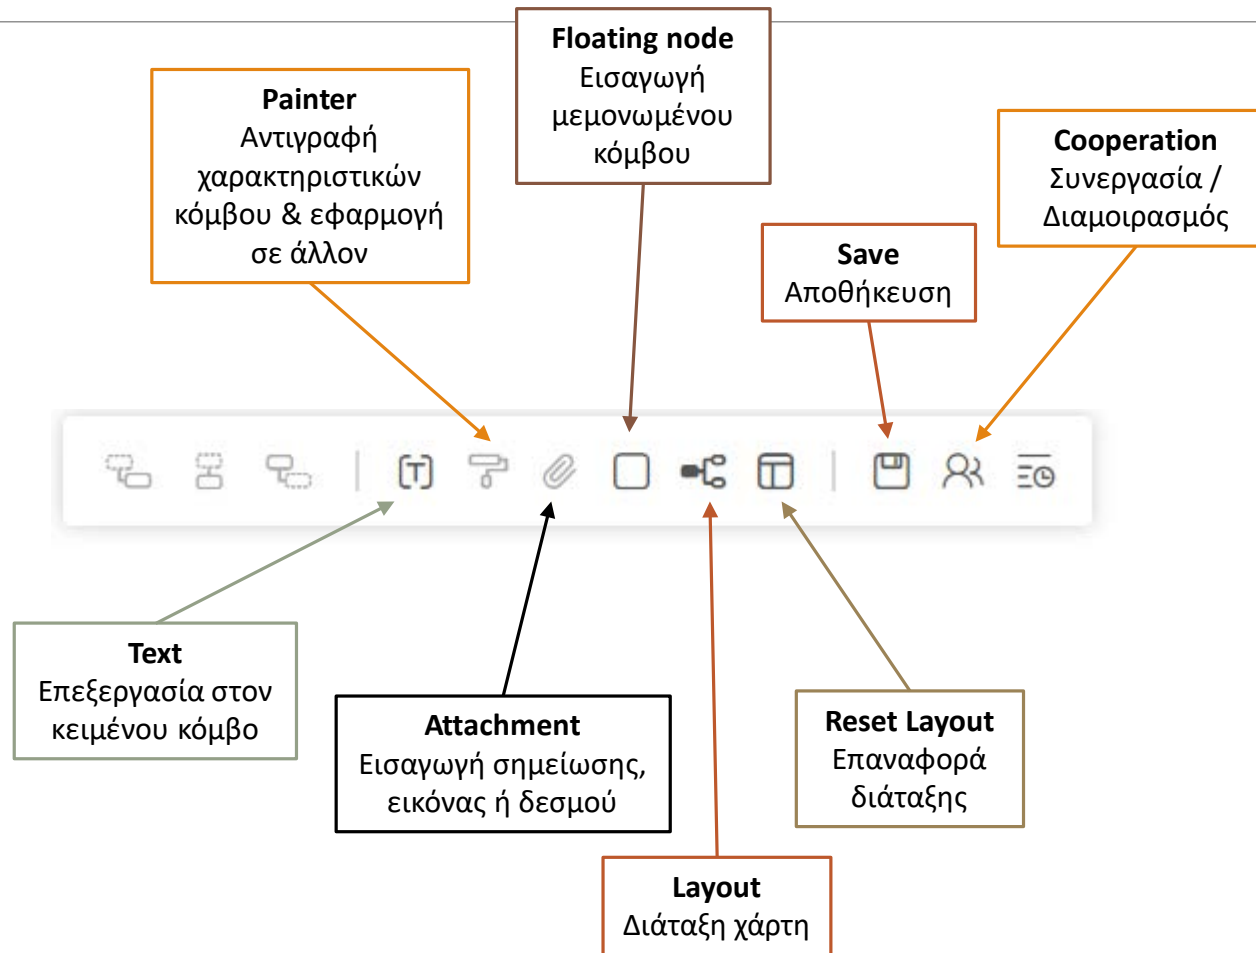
Painter
Αντιγραφή χαρακτηριστικών κόμβου & εφαρμογή σε άλλον

Floating node
Εισαγωγή μεμονωμένου κόμβου

Cooperation
Συνεργασία / Διαμοιρασμός

Save
Αποθήκευση

T

Text
Επεξεργασία στον κειμένου κόμβο

Attachment
Εισαγωγή σημείωσης, εικόνας ή δεσμού

Reset Layout
Επαναφορά διάταξης

Layout
Διάταξη χάρτη